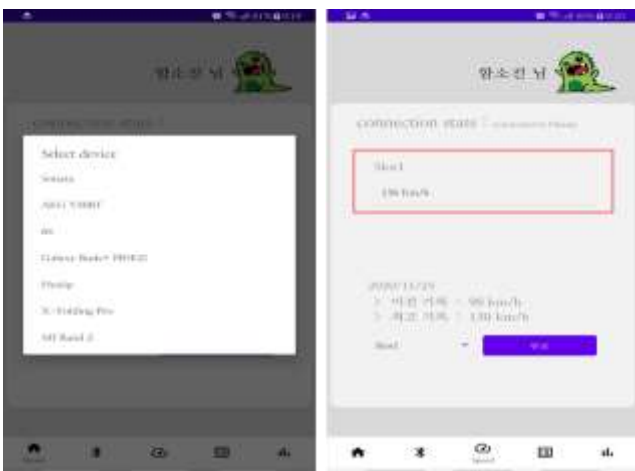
항소진 님

connection state :

Select device

Sonata

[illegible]

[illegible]

Galaxy Buds+ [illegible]

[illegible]

X-Folding Pro

Mi Band 2

항소진 님

connection state : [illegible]

Skel

156 km/h

2020/11/25

1. 이전 기록 : 90 km/h

2. 최고 기록 : 130 km/h

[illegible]

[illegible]